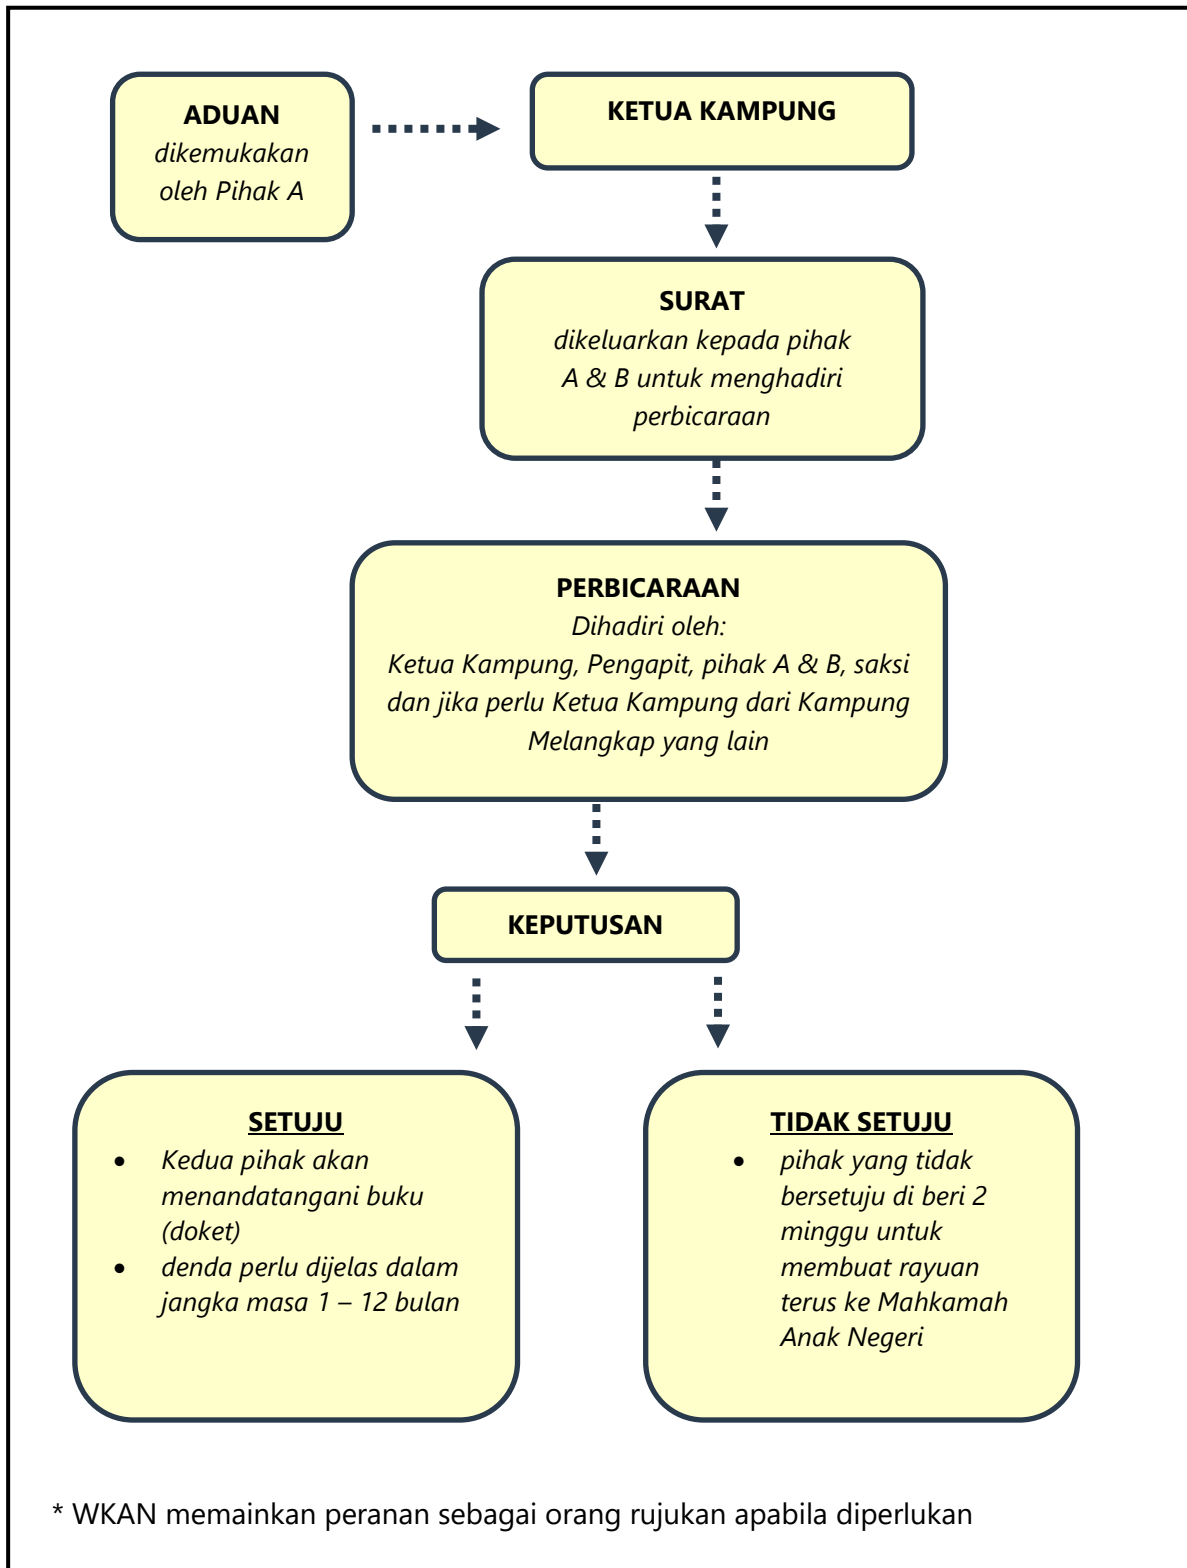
ADUAN
dikemukakan oleh Pihak A

KETUA KAMPUNG

SURAT
dikeluarkan kepada pihak A & B untuk menghadiri perbicaraan

PERBICARAAN
Dihadiri oleh:
Ketua Kampung, Pengapit, pihak A & B, saksi dan jika perlu Ketua Kampung dari Kampung Melangkap yang lain

KEPUTUSAN

SETUJU
- Kedua pihak akan menandatangani buku (doket)
- denda perlu dijelas dalam jangka masa 1 – 12 bulan

TIDAK SETUJU
- pihak yang tidak bersetuju di beri 2 minggu untuk membuat rayuan terus ke Mahkamah Anak Negeri

* WKAN memainkan peranan sebagai orang rujukan apabila diperlukan